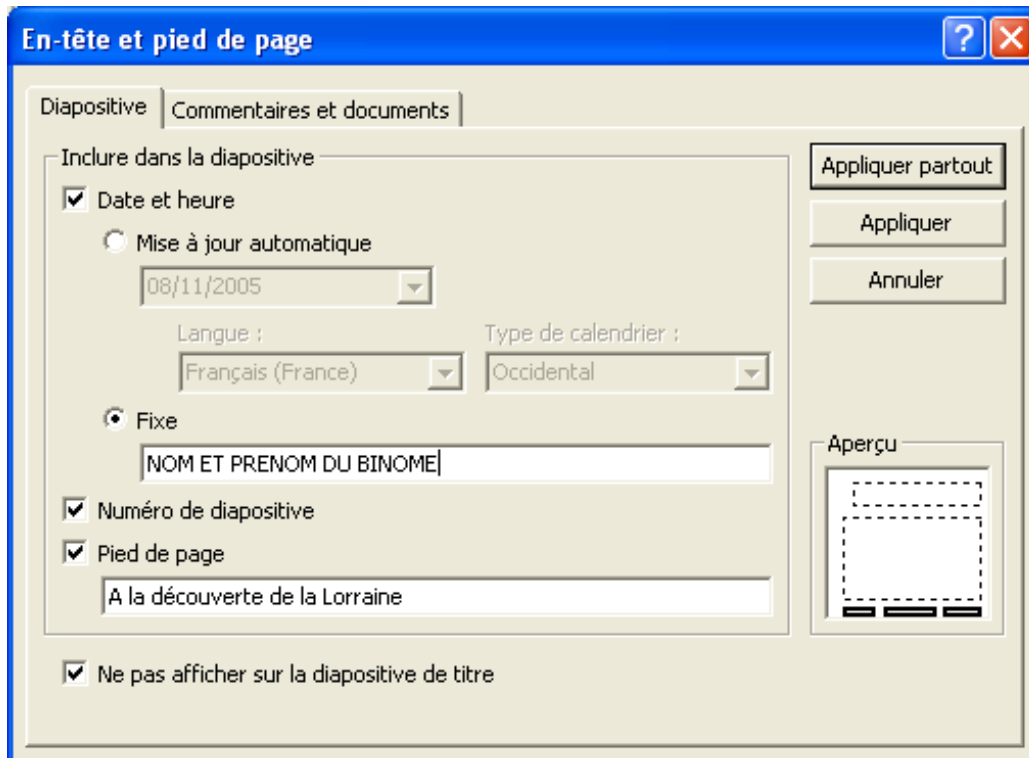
En-tête et pied de page

?

Diapositive | Commentaires et documents

Inclure dans la diapositive

Date et heure

Mise à jour automatique

08/11/2005

Langue :

Français (France)

Type de calendrier :

Occidental

Fixe

NOM ET PRENOM DU BINOME

Numéro de diapositive

Pied de page

A la découverte de la Lorraine

Ne pas afficher sur la diapositive de titre

Appliquer partout

Appliquer

Annuler

Aperçu